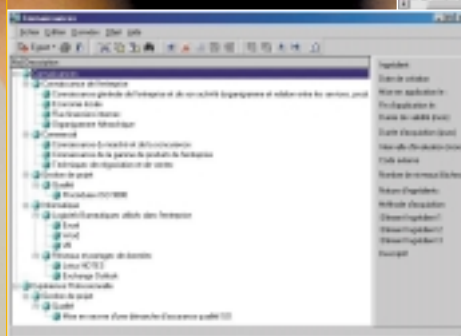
Connaissances

Action Edition Données Effet Aide

Exporter

Description

Connaissances

Connaissance de l'entreprise

Connaissance générale de l'entreprise et de son activité (organigramme et relation entre les services, prod

Structure Accès

Fonctionnement interne

Organigramme fonctionnel

Commercial

Connaissance de la réactivité de la concurrence

Connaissance de la gamme de produits de l'entreprise

Techniques de négociation et de vente

Gestion de projet

Qualité

Procédures ISO 9000

Informatique

Logiciels Bureautiques utilisés dans l'entreprise

Excel

Word

VB

Réseaux et messagerie

Lotus NOTES

Exchange Outlook

Expérience Professionnelle

Gestion de projet

Qualité

Mise en oeuvre d'une démarche d'assurance qualité ISO

Ingrédient

Date de création

Mise en application le

Date d'application le

Durée de validité (jours)

Durée d'acquisition (jours)

Valeur d'acquisition

Code externe

Nombre de niveaux

Nature d'ingrédient

Méthode d'acquisition

Descript